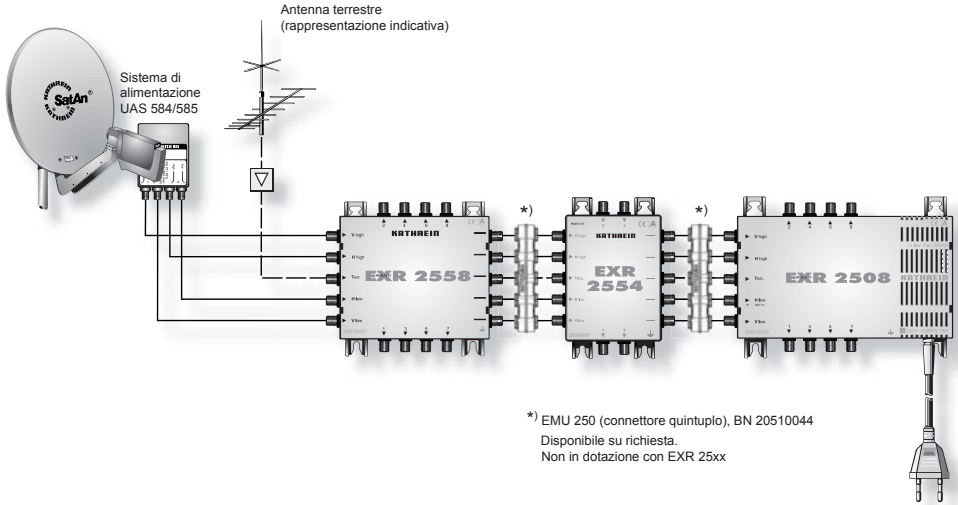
Antenna terrestre
(rappresentazione indicativa)

Sistema di alimentazione UAS 584/585

SatAn®

KATHREIN

*)

*)

KATHREIN
EXR 2558

KATHREIN
EXR 2554

EXR 2508
KATHREIN

V high
H high
Terr.
H low
V low

*) EMU 250 (connettore quintuplo), BN 20510044
Disponibile su richiesta.
Non in dotazione con EXR 25xx